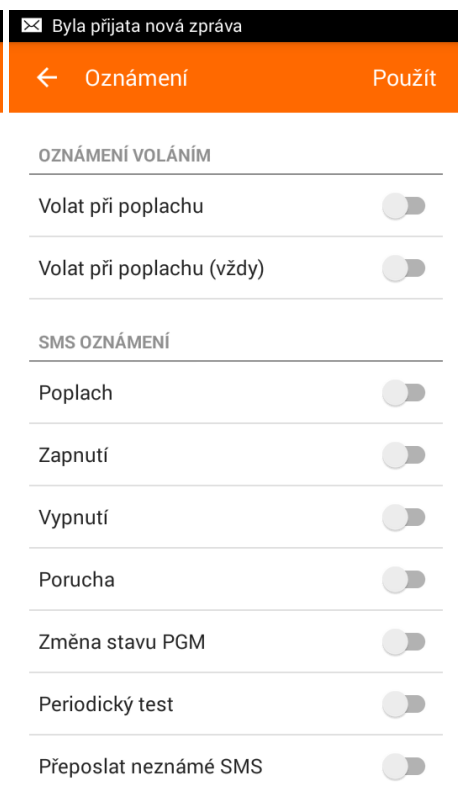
Byla přijata nová zpráva

Oznámení

Použít

OZNÁMENÍ VOLÁNÍM

Volat při poplachu

Volat při poplachu (vždy)

SMS OZNÁMENÍ

Poplach

Zapnutí

Vypnutí

Porucha

Změna stavu PGM

Periodický test

Přeposlat neznámé SMS